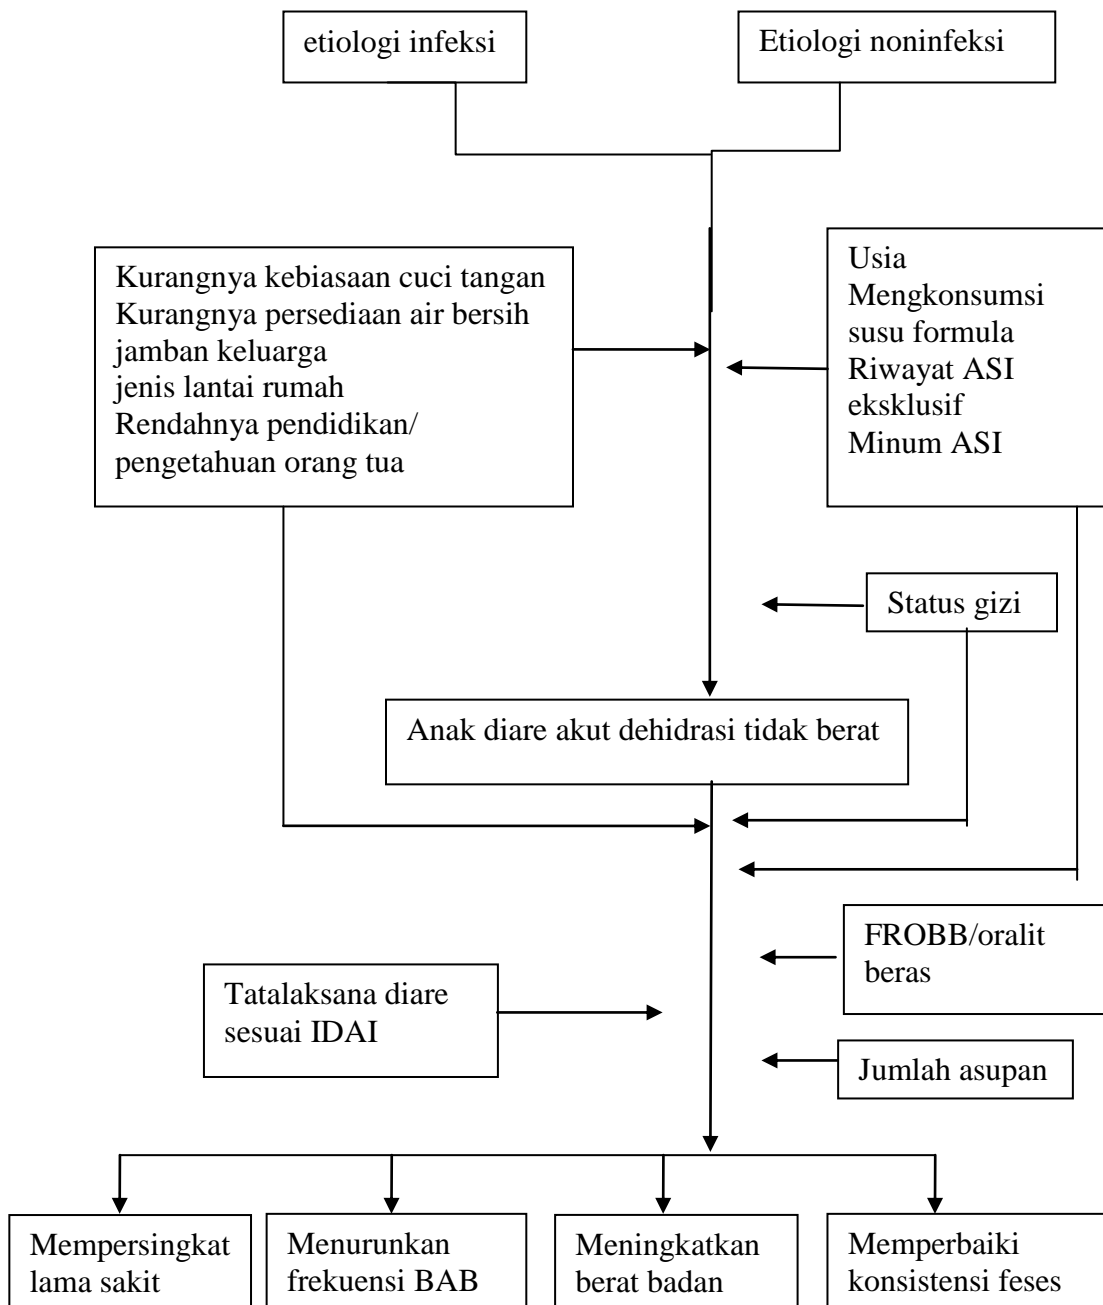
etiologi infeksi

Etiologi noninfeksi

Kurangnya kebiasaan cuci tangan
Kurangnya persediaan air bersih
jamban keluarga
jenis lantai rumah
Rendahnya pendidikan/ pengetahuan orang tua

Usia
Mengkonsumsi susu formula
Riwayat ASI eksklusif
Minum ASI

Status gizi

Anak diare akut dehidrasi tidak berat

FROBB/oralit beras

Tatalaksana diare sesuai IDAI

Jumlah asupan

Mempersingkat lama sakit

Menurunkan frekuensi BAB

Meningkatkan berat badan

Memperbaiki konsistensi feses